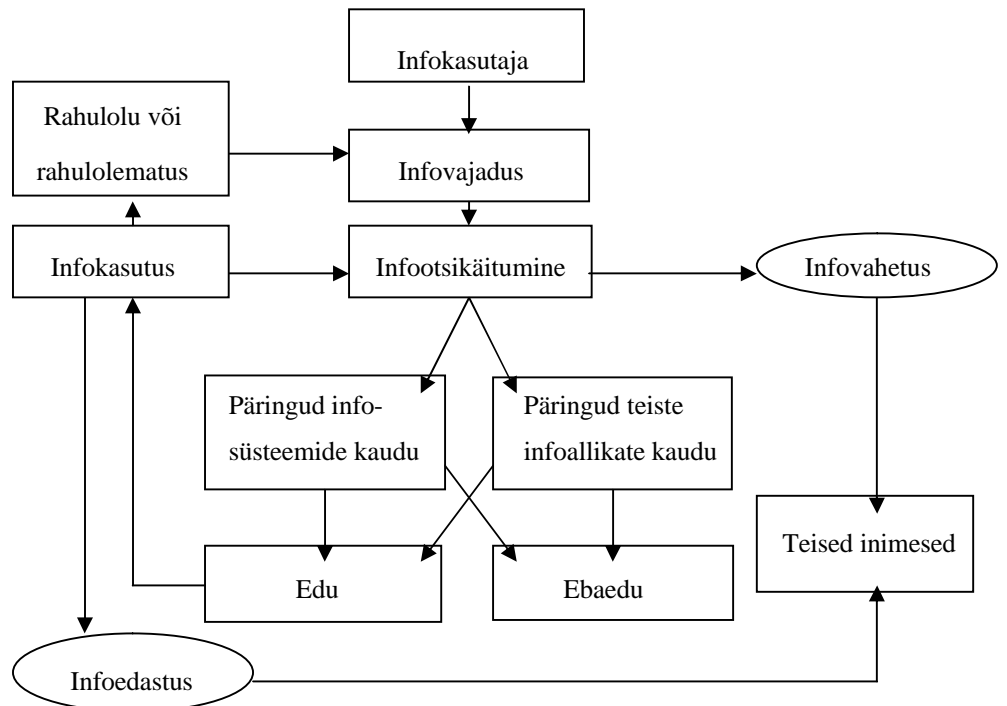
Infokasutaja

Rahulolu või rahulolematus

Infovajadus

Infokasutus

Infootsikäitumine

Infovahetus

Päringud infosüsteemide kaudu

Päringud teiste infoallikate kaudu

Teised inimesed

Edu

Ebaedu

Infoedastus